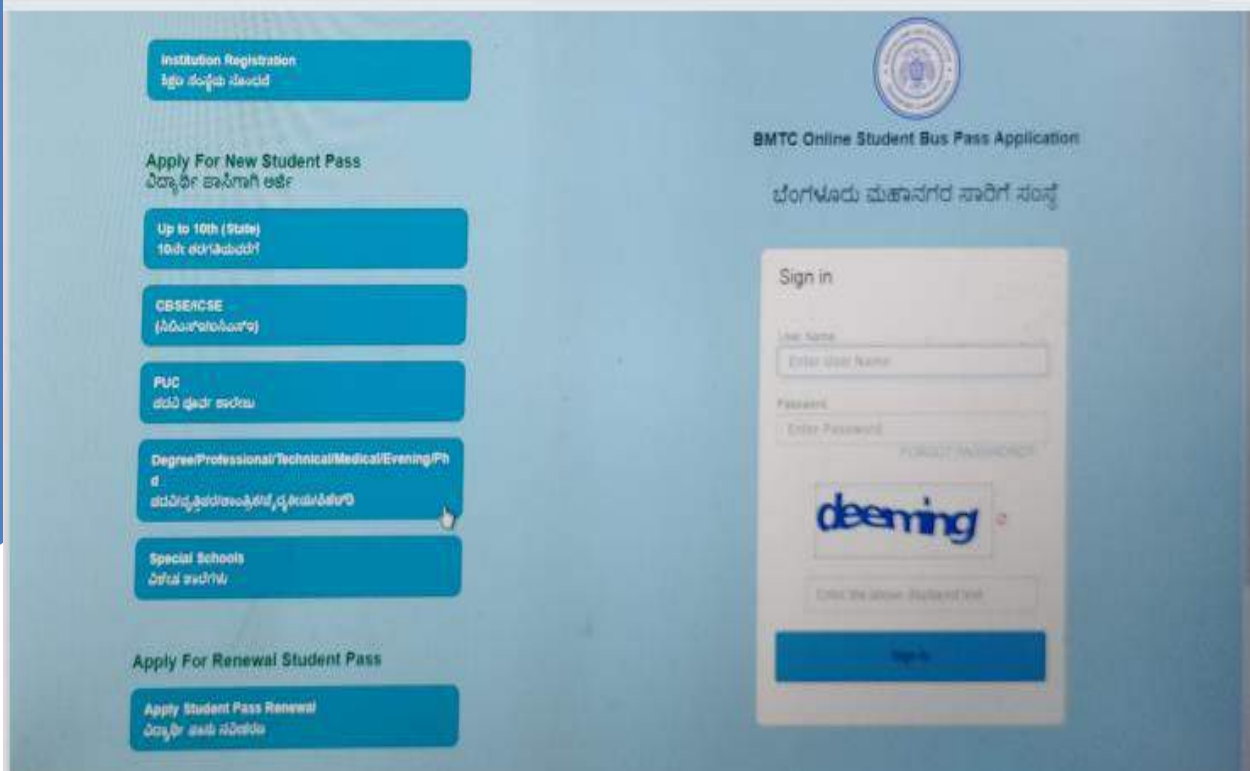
Institution Registration
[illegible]

Apply For New Student Pass
ವಿದ್ಯಾರ್ಥಿ ಪಾಸಿಗಾಗಿ ಅರ್ಜಿ

Up to 10th (State)
10ನೇ ತರಗತಿಯವರೆಗೆ

CBSE/ICSE
(ಸಿಬಿಎಸ್‌ಇ/ಐಸಿಎಸ್‌ಇ)

PUC
ಪದವಿ ಪೂರ್ವ ಕಾಲೇಜು

Degree/Professional/Technical/Medical/Evening/Phd
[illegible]

Special Schools
ವಿಶೇಷ ಶಾಲೆಗಳು

Apply For Renewal Student Pass

Apply Student Pass Renewal
ವಿದ್ಯಾರ್ಥಿ ಪಾಸು ನವೀಕರಣ

BMTC Online Student Bus Pass Application

ಬೆಂಗಳೂರು ಮಹಾನಗರ ಸಾರಿಗೆ ಸಂಸ್ಥೆ

Sign in

User Name
Enter User Name

Password
Enter Password
FORGOT PASSWORD?

deeming

Enter the above displayed text

Sign In